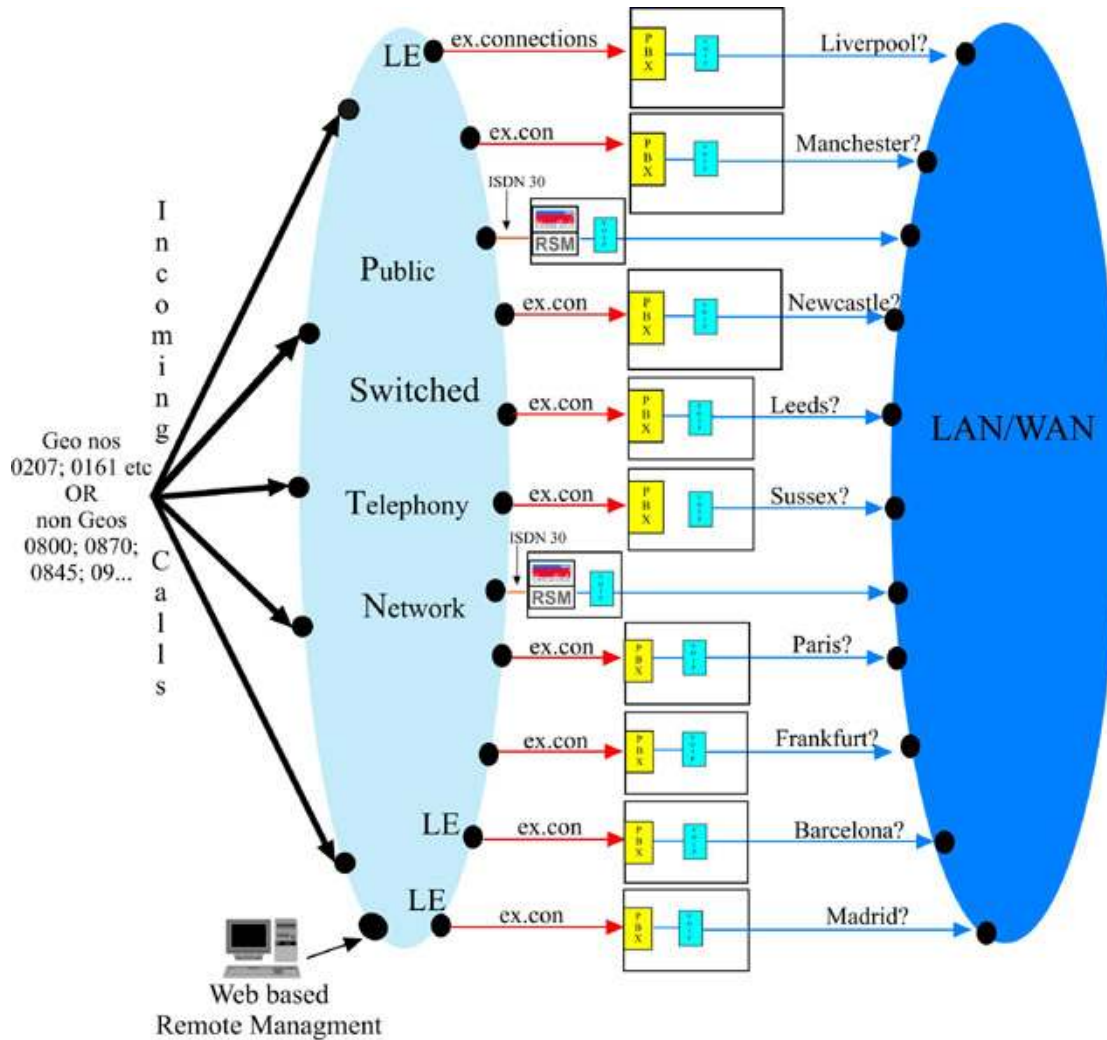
LE
ex.connections
PBX
Liverpool?
ex.con
PBX
Manchester?
ISDN 30
RSM
Public
ex.con
PBX
Newcastle?
Switched
ex.con
PBX
Leeds?
Telephony
ex.con
PBX
Sussex?
ISDN 30
RSM
Network
ex.con
PBX
Paris?
ex.con
PBX
Frankfurt?
LE
ex.con
PBX
Barcelona?
LE
ex.con
PBX
Madrid?

Incoming Calls

Geo nos
0207; 0161 etc
OR
non Geos
0800; 0870;
0845; 09...

LAN/WAN

Web based
Remote Managment